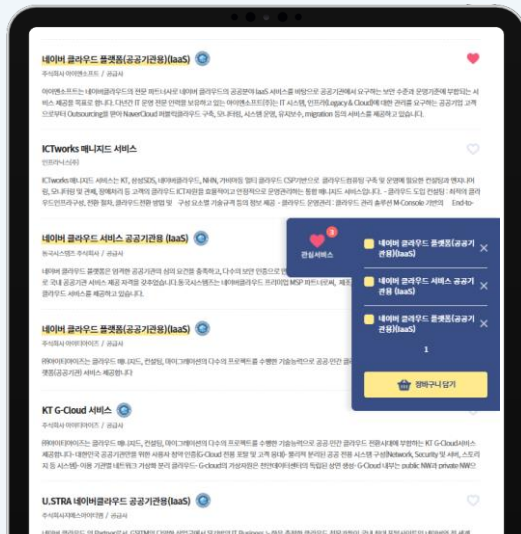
네이버 클라우드 플랫폼(공공기관용)(IaaS)

주식회사 아이엔소프트 / 공공사

아이엔소프트는 네이버클라우드의 전문 파트너사로 네이버 클라우드의 공공분야 IaaS 서비스를 바탕으로 공공기관에서 요구하는 보안 수준과 운영기준에 부합하는 서비스 제공을 목표로 합니다. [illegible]

ICTworks 매니지드 서비스

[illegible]

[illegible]

네이버 클라우드 서비스 공공기관용 (IaaS)

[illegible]

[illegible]

네이버 클라우드 플랫폼(공공기관용)(IaaS)

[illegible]

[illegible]

KT G-Cloud 서비스

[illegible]

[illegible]

U.STRA 네이버클라우드 플랫폼(IaaS)

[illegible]

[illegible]

3
관심서비스

네이버 클라우드 플랫폼(공공기관용)(IaaS)

네이버 클라우드 서비스 공공기관용 (IaaS)

네이버 클라우드 플랫폼(공공기관용)(IaaS)

1

장바구니 담기